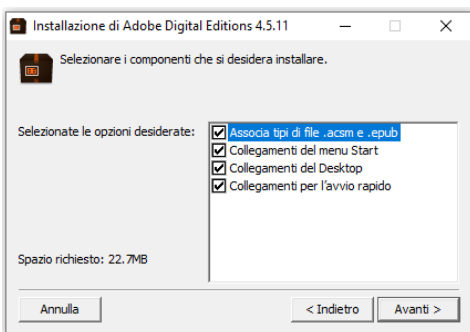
Installazione di Adobe Digital Editions 4.5.11

Selezionare i componenti che si desidera installare.

Selezionate le opzioni desiderate:

Associa tipi di file .acsm e .epub
Collegamenti del menu Start
Collegamenti del Desktop
Collegamenti per l'avvio rapido

Spazio richiesto: 22.7MB

Annulla

< Indietro

Avanti >